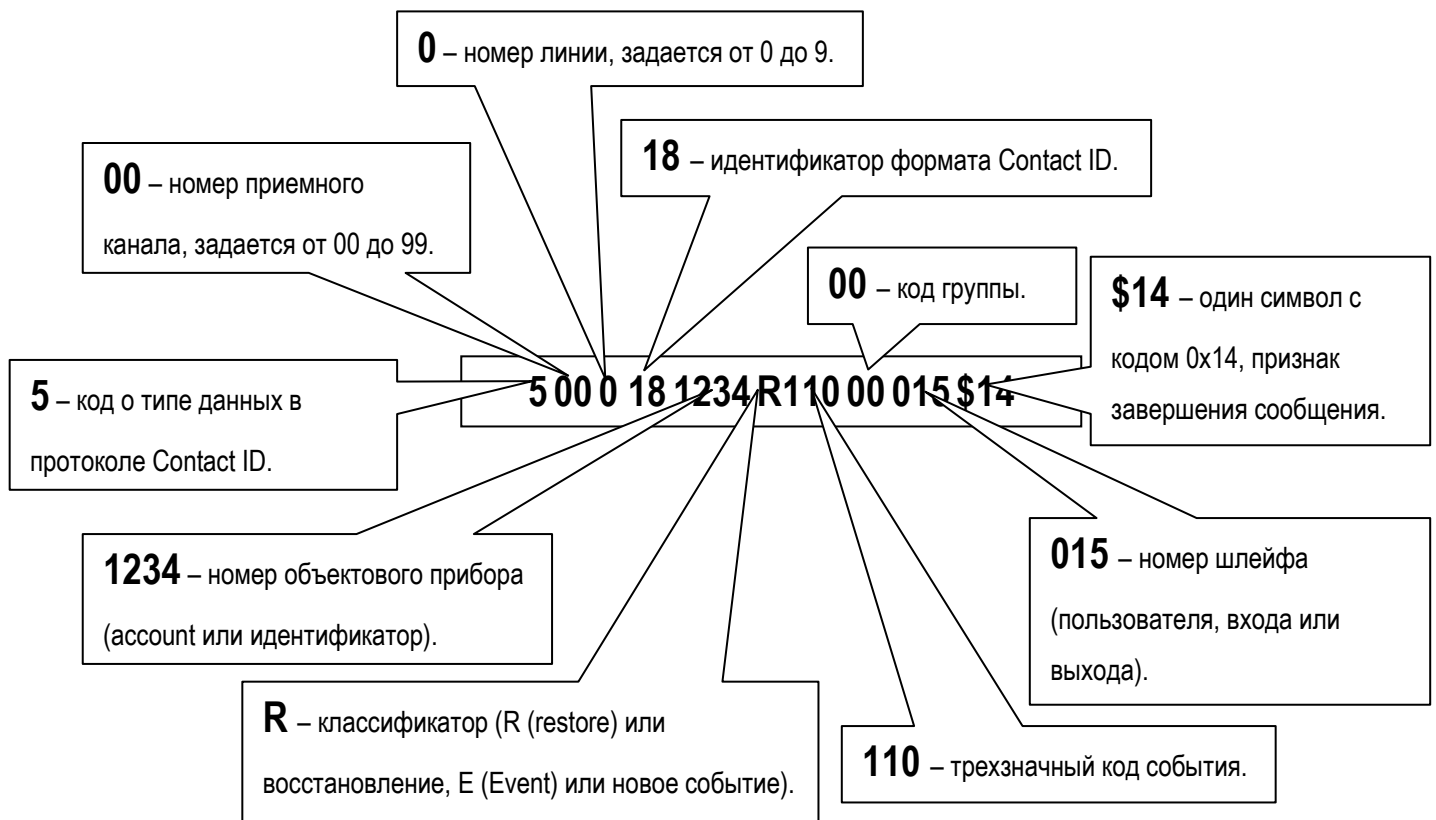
**0** – номер линии, задается от 0 до 9.

**00** – номер приемного канала, задается от 00 до 99.

**18** – идентификатор формата Contact ID.

**00** – код группы.

**\$14** – один символ с кодом 0x14, признак завершения сообщения.

**5 00 0 18 1234 R110 00 015 \$14**

**5** – код о типе данных в протоколе Contact ID.

**1234** – номер объектового прибора (account или идентификатор).

**015** – номер шлейфа (пользователя, входа или выхода).

**R** – классификатор (R (restore) или восстановление, E (Event) или новое событие).

**110** – трехзначный код события.